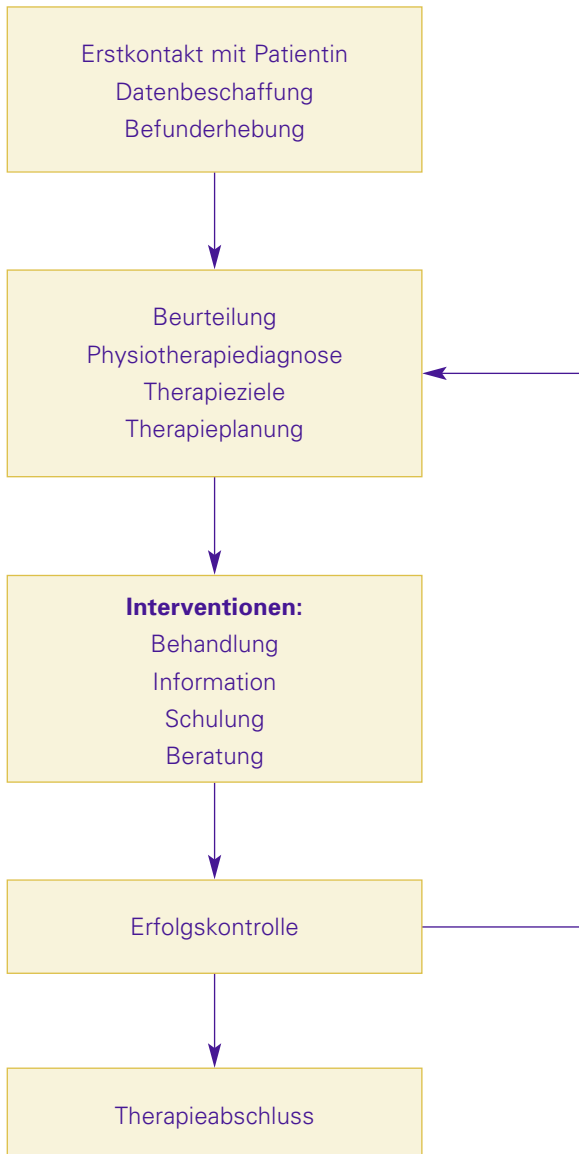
Erstkontakt mit Patientin
Datenbeschaffung
Befunderhebung

Beurteilung
Physiotherapiediagnose
Therapieziele
Therapieplanung

**Interventionen:**
Behandlung
Information
Schulung
Beratung

Erfolgskontrolle

Therapieabschluss